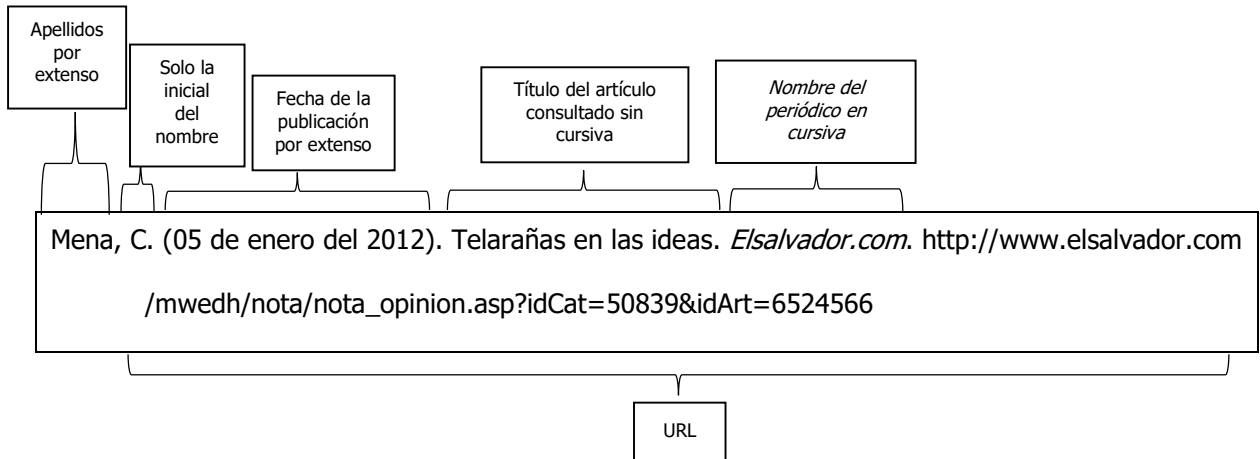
Apellidos por extenso

Solo la inicial del nombre

Fecha de la publicación por extenso

Título del artículo consultado sin cursiva

*Nombre del periódico en cursiva*

Mena, C. (05 de enero del 2012). Telarañas en las ideas. *Elsalvador.com*. http://www.elsalvador.com /mwedh/nota/nota_opinion.asp?idCat=50839&idArt=6524566

URL